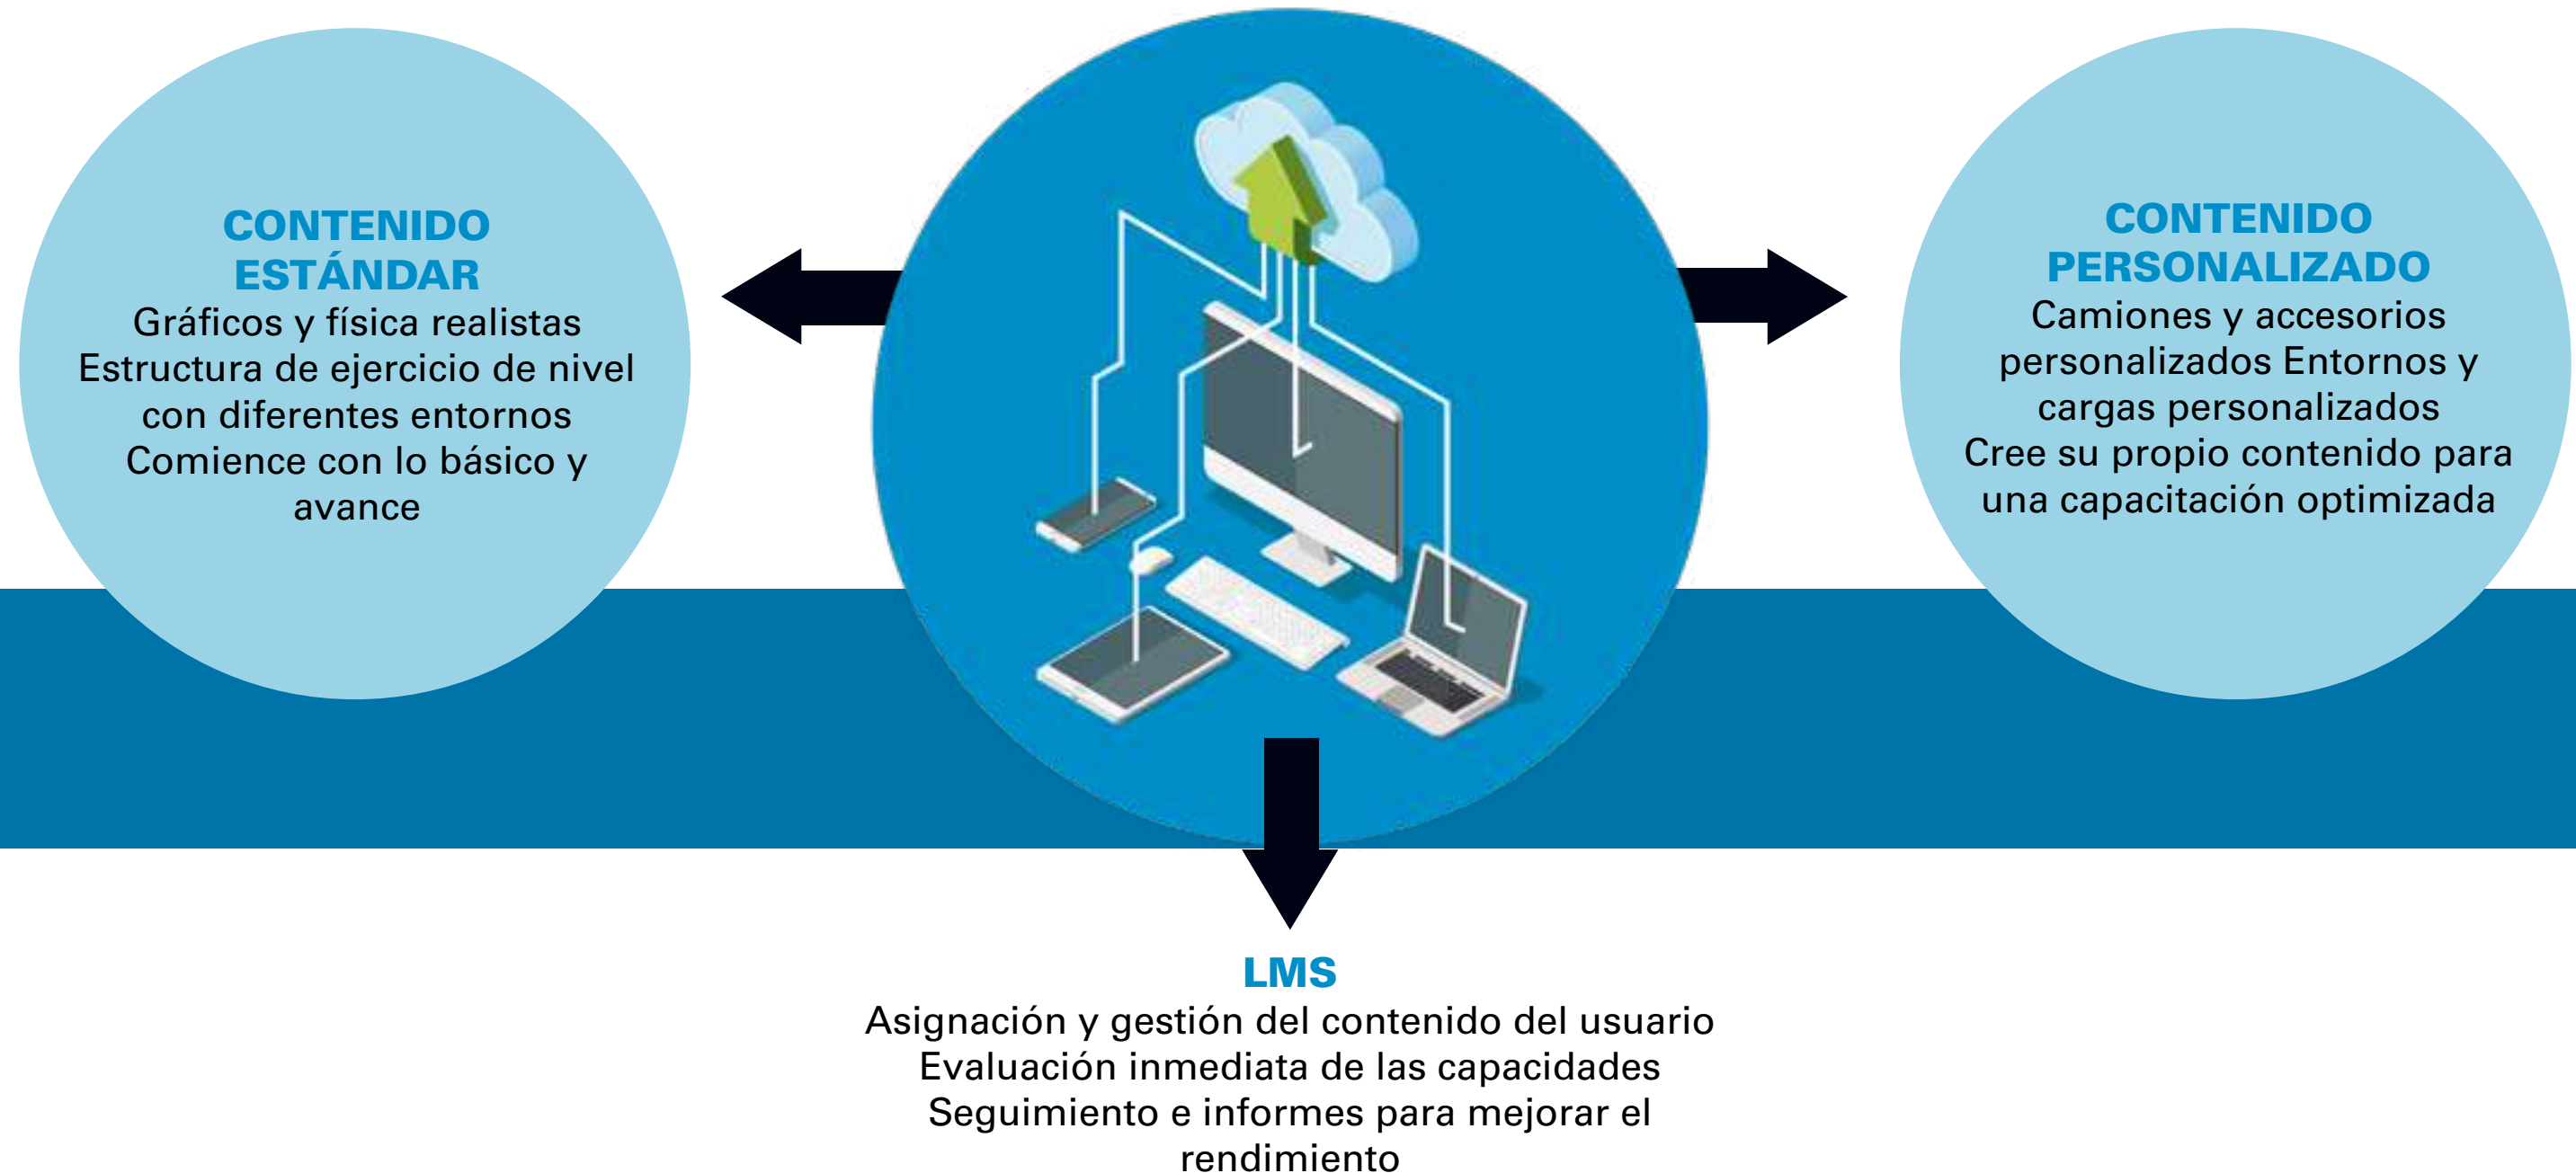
CONTENIDO ESTÁNDAR
Gráficos y física realistas
Estructura de ejercicio de nivel con diferentes entornos
Comience con lo básico y avance

CONTENIDO PERSONALIZADO
Camiones y accesorios personalizados Entornos y cargas personalizados
Cree su propio contenido para una capacitación optimizada

LMS
Asignación y gestión del contenido del usuario
Evaluación inmediata de las capacidades
Seguimiento e informes para mejorar el rendimiento